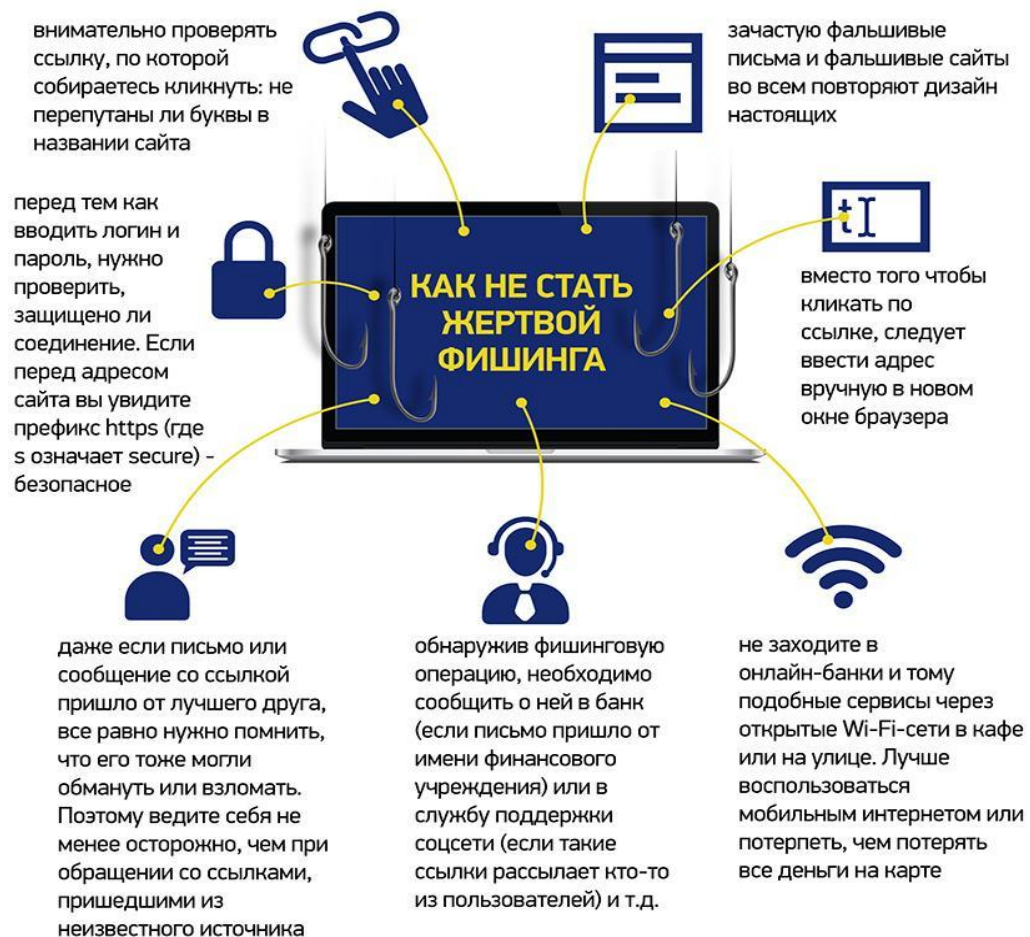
внимательно проверять ссылку, по которой собираетесь кликнуть: не перепутаны ли буквы в названии сайта

зачастую фальшивые письма и фальшивые сайты во всем повторяют дизайн настоящих

перед тем как вводить логин и пароль, нужно проверить, защищено ли соединение. Если перед адресом сайта вы увидите префикс https (где s означает secure) - безопасное

КАК НЕ СТАТЬ ЖЕРТВОЙ ФИШИНГА

вместо того чтобы кликать по ссылке, следует ввести адрес вручную в новом окне браузера

даже если письмо или сообщение со ссылкой пришло от лучшего друга, все равно нужно помнить, что его тоже могли обмануть или взломать. Поэтому ведите себя не менее осторожно, чем при обращении со ссылками, пришедшими из неизвестного источника

обнаружив фишинговую операцию, необходимо сообщить о ней в банк (если письмо пришло от имени финансового учреждения) или в службу поддержки соцсети (если такие ссылки рассылает кто-то из пользователей) и т.д.

не заходите в онлайн-банки и тому подобные сервисы через открытые Wi-Fi-сети в кафе или на улице. Лучше воспользоваться мобильным интернетом или потерпеть, чем потерять все деньги на карте